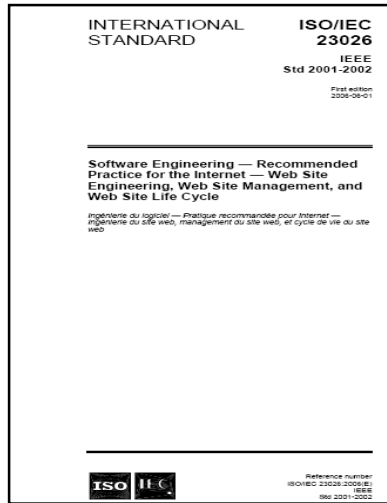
INTERNATIONAL STANDARD

ISO/IEC 23026

IEEE Std 2001-2002

First edition 2006-06-01

Software Engineering — Recommended Practice for the Internet — Web Site Engineering, Web Site Management, and Web Site Life Cycle

Ingénierie du logiciel — Pratique recommandée pour Internet — Ingénierie du site web, management du site web, et cycle de vie du site web

ISO IEC

Reference number ISO/IEC 23026:2006(E) IEEE Std 2001-2002